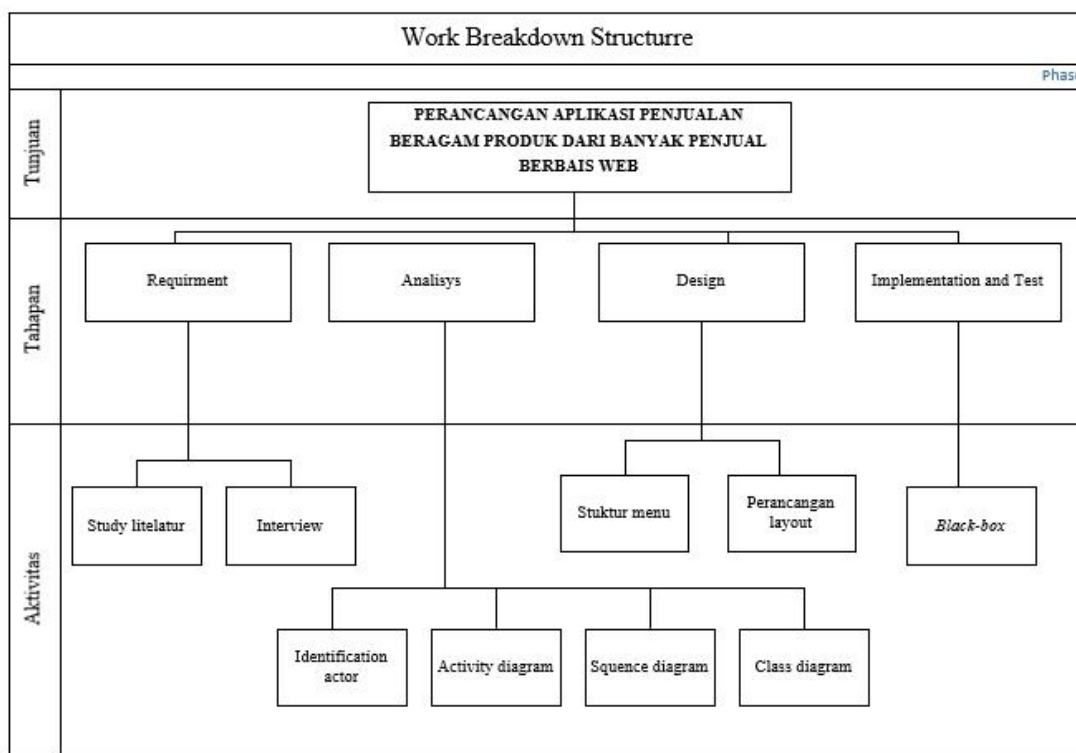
Work Breakdown Structurre

Phas

Tunjuan

PERANCANGAN APLIKASI PENJUALAN BERAGAM PRODUK DARI BANYAK PENJUAL BERBAIS WEB

Tahapan

Requirment

Analisys

Design

Implementation and Test

Aktivitas

Study litelatur

Interview

Stuktur menu

Perancangan layout

Black-box

Identification actor

Activity diagram

Squence diagram

Class diagram